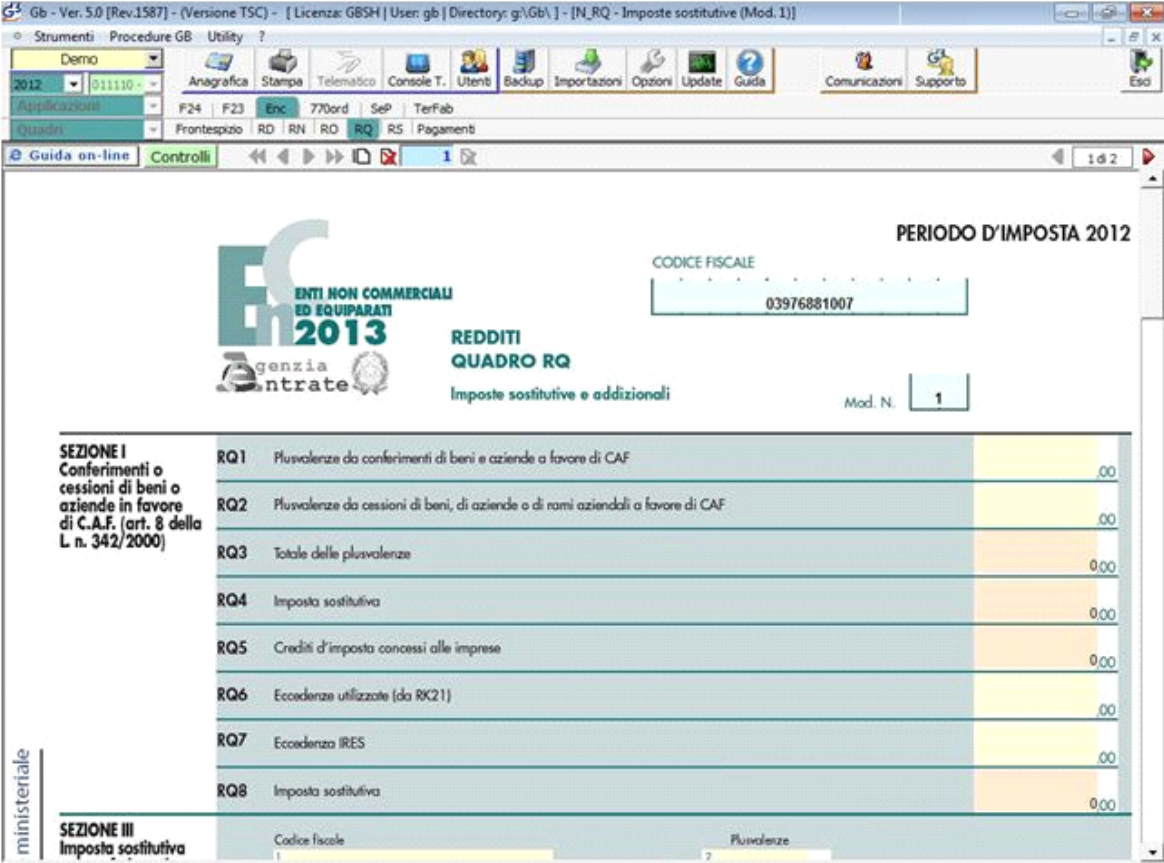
Gb - Ver. 5.0 [Rev.1587] - (Versione TSC) - [ Licenza: GBSH | User: gb | Directory: g:\Gb\ ] - [N_RQ - Imposte sostitutive (Mod. 1)]

Strumenti Procedure GB Utility ?

Demo
2012 011110 -
Applicazioni
Quadri

Anagrafica Stampa Telematico Console T. Utenti Backup Importazioni Opzioni Update Guida Comunicazioni Supporto Esci

F24 F23 Enc 770ord SeP TerFab

Frontespizio RD RN RO RQ RS Pagamenti

Guida on-line Controlli 1 1 di 2

PERIODO D'IMPOSTA 2012

ENTI NON COMMERCIALI ED EQUIPARATI 2013

Agenzia Entrate

CODICE FISCALE
03976881007

REDDITI
QUADRO RQ
Imposte sostitutive e addizionali

Mod. N. 1

SEZIONE I
Conferimenti o cessioni di beni o aziende in favore di C.A.F. (art. 8 della L. n. 342/2000)

| | | |
|---|---|---|
| RQ1 | Plusvalenze da conferimenti di beni e aziende a favore di CAF | ,00 |
| RQ2 | Plusvalenze da cessioni di beni, di aziende o di rami aziendali a favore di CAF | ,00 |
| RQ3 | Totale delle plusvalenze | 0,00 |
| RQ4 | Imposta sostitutiva | 0,00 |
| RQ5 | Crediti d'imposta concessi alle imprese | 0,00 |
| RQ6 | Eccedenze utilizzate (da RK21) | ,00 |
| RQ7 | Eccedenza IRES | ,00 |
| RQ8 | Imposta sostitutiva | 0,00 |

ministeriale

SEZIONE III
Imposta sostitutiva

Codice fiscale
1
Plusvalenze
2